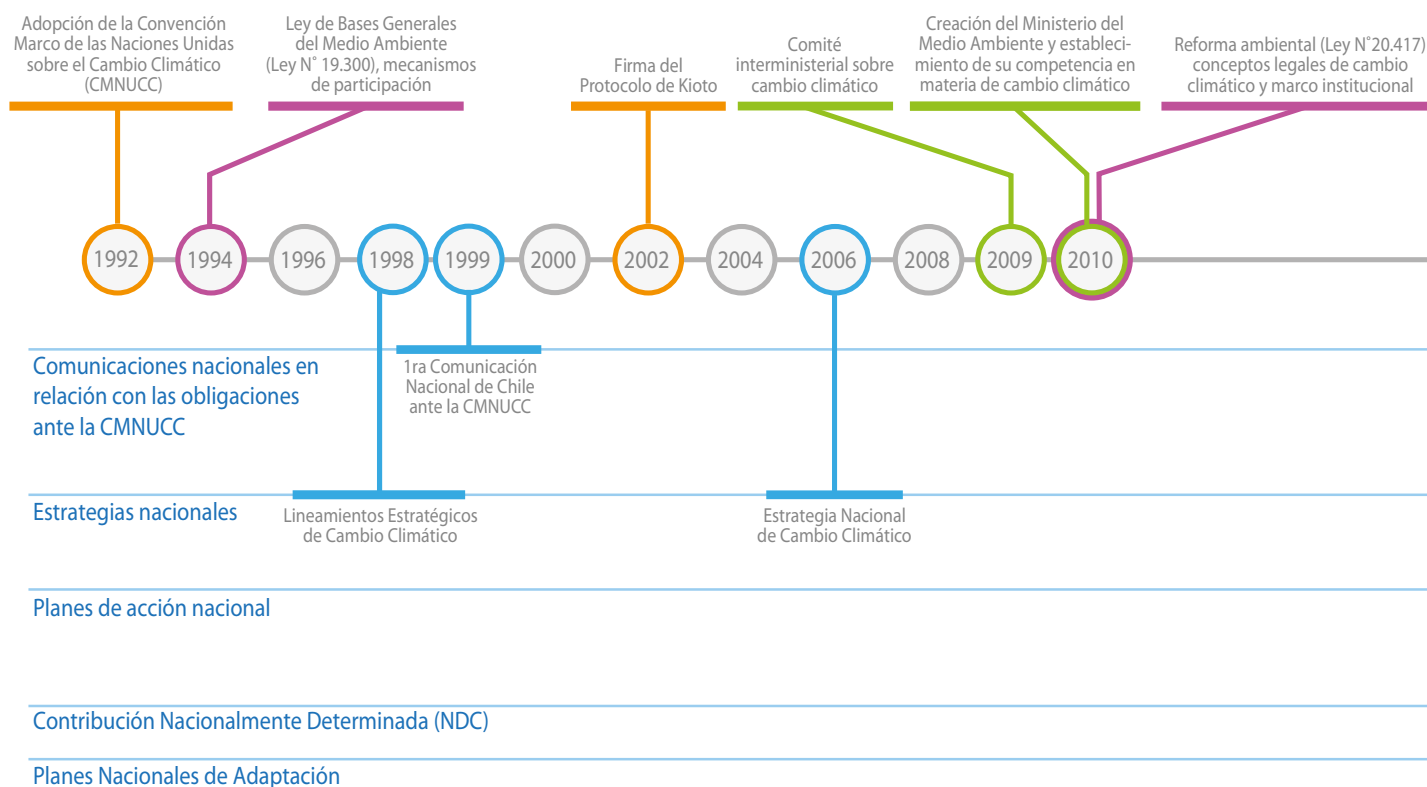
Adopción de la Convención Marco de las Naciones Unidas sobre el Cambio Climático (CMNUCC)

Ley de Bases Generales del Medio Ambiente (Ley N° 19.300), mecanismos de participación

Firma del Protocolo de Kioto

Comité interministerial sobre cambio climático

Creación del Ministerio del Medio Ambiente y establecimiento de su competencia en materia de cambio climático

Reforma ambiental (Ley N°20.417) conceptos legales de cambio climático y marco institucional

1992 1994 1996 1998 1999 2000 2002 2004 2006 2008 2009 2010

Comunicaciones nacionales en relación con las obligaciones ante la CMNUCC

1ra Comunicación Nacional de Chile ante la CMNUCC

Estrategias nacionales

Lineamientos Estratégicos de Cambio Climático

Estrategia Nacional de Cambio Climático

Planes de acción nacional

Contribución Nacionalmente Determinada (NDC)

Planes Nacionales de Adaptación